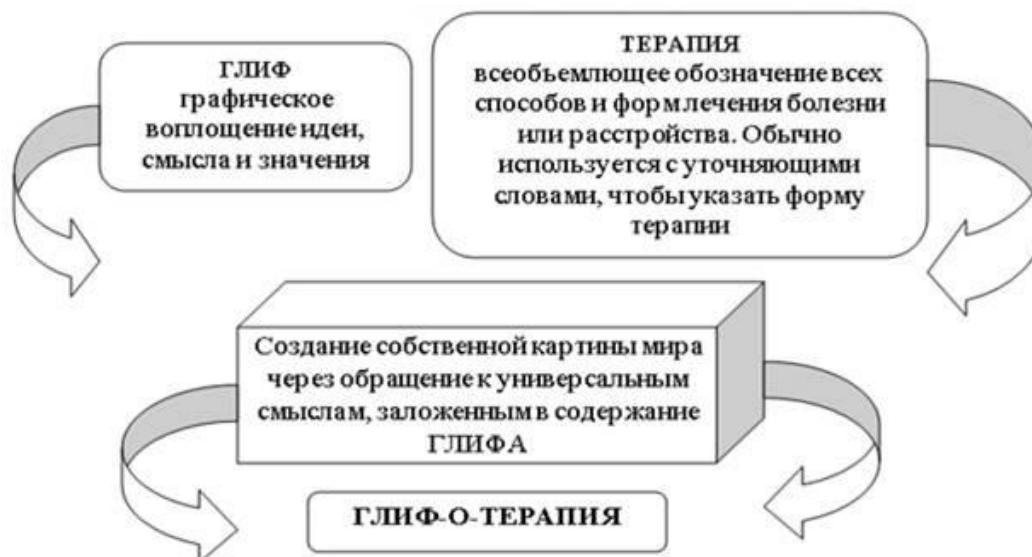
ГЛИФ
графическое воплощение идеи, смысла и значения

ТЕРАПИЯ
всеобъемлющее обозначение всех способов и форм лечения болезни или расстройства. Обычно используется с уточняющими словами, чтобы указать форму терапии

Создание собственной картины мира через обращение к универсальным смыслам, заложенным в содержание ГЛИФА

ГЛИФ-О-ТЕРАПИЯ